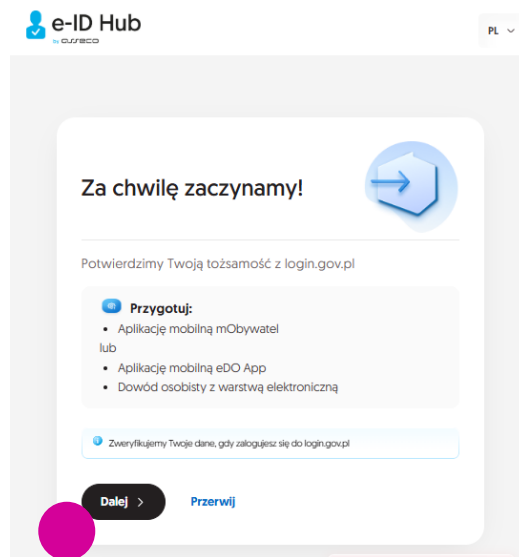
e-ID Hub
by asseco

PL

Za chwilę zaczynamy!

Potwierdzimy Twoją tożsamość z login.gov.pl

Przygotuj:
• Aplikację mobilną mObywatel
lub
• Aplikację mobilną eDO App
• Dowód osobisty z warstwą elektroniczną

Zweryfikujemy Twoje dane, gdy zalogujesz się do login.gov.pl

Dalej >
Przerwij